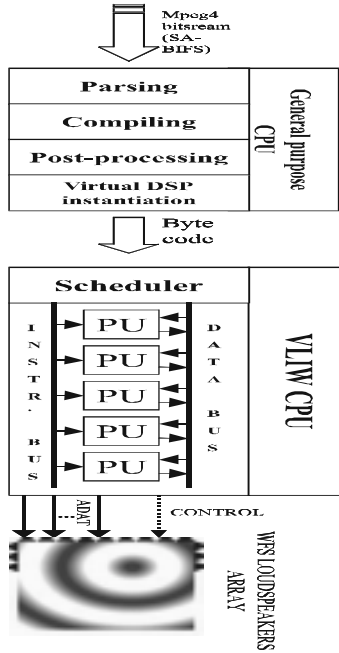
Mpeg4 bitsream (SA-BIFS)

Parsing

Compiling

Post-processing

Virtual DSP instantiation

General purpose CPU

Byte code

Scheduler

INSTR. BUS

PU

PU

PU

PU

PU

DATA BUS

VLIW CPU

ADAT

CONTROL

WFS LOUDSPEAKERS ARRAY